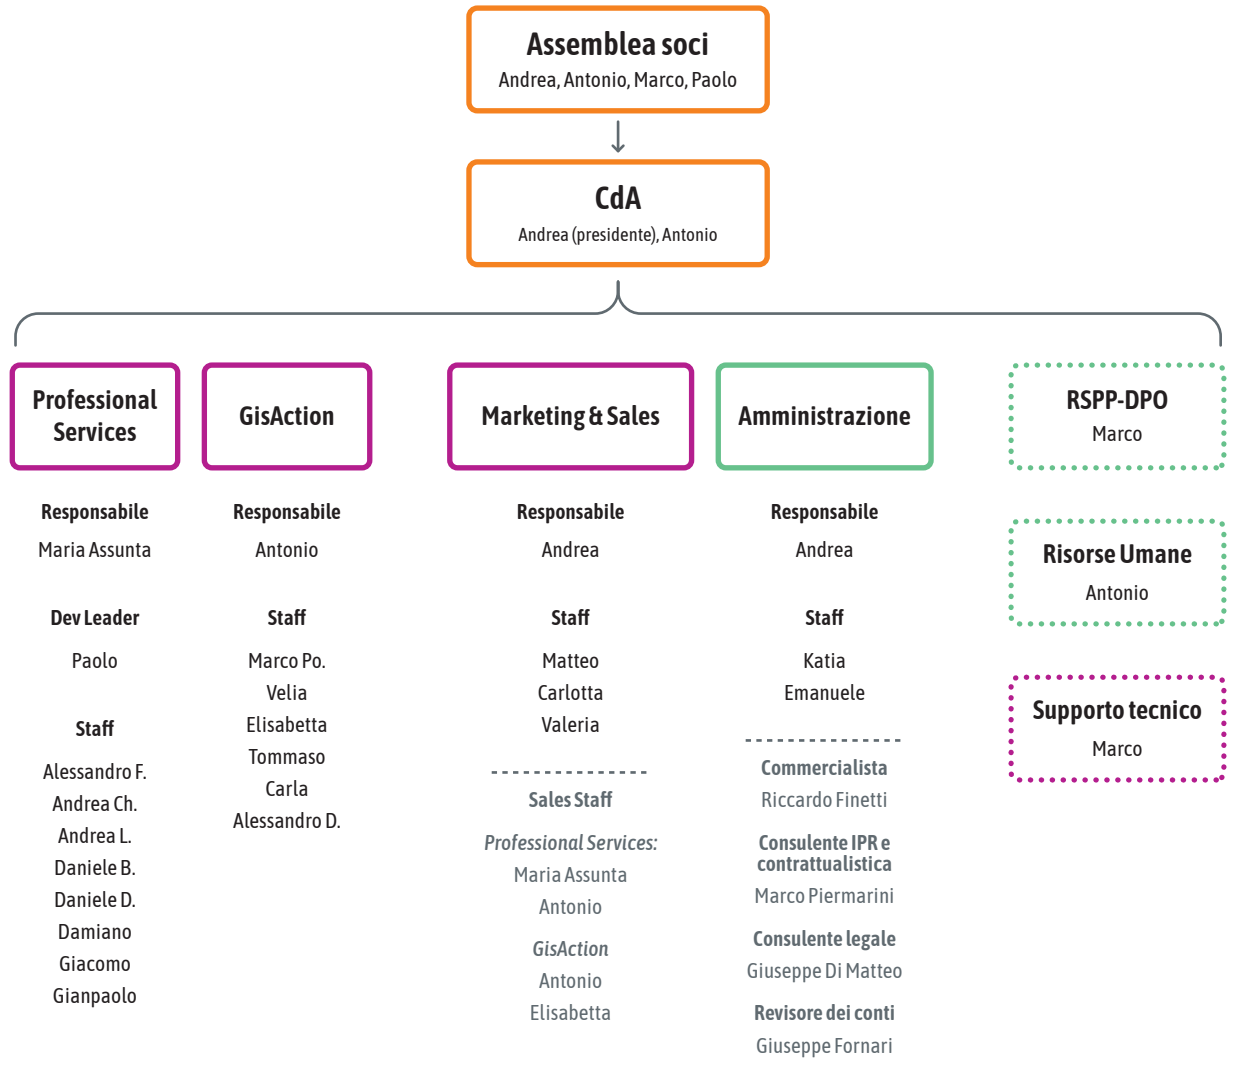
Assemblea soci
Andrea, Antonio, Marco, Paolo

CdA
Andrea (presidente), Antonio

Professional Services

Responsabile
Maria Assunta

Dev Leader
Paolo

Staff
Alessandro F.
Andrea Ch.
Andrea L.
Daniele B.
Daniele D.
Damiano
Giacomo
Gianpaolo

GisAction

Responsabile
Antonio

Staff
Marco Po.
Velia
Elisabetta
Tommaso
Carla
Alessandro D.

Marketing & Sales

Responsabile
Andrea

Staff
Matteo
Carlotta
Valeria

Sales Staff
Professional Services:
Maria Assunta
Antonio
GisAction
Antonio
Elisabetta

Amministrazione

Responsabile
Andrea

Staff
Katia
Emanuele

Commercialista
Riccardo Finetti
Consulente IPR e contrattualistica
Marco Piermarini
Consulente legale
Giuseppe Di Matteo
Revisore dei conti
Giuseppe Fornari

RSPP-DPO
Marco

Risorse Umane
Antonio

Supporto tecnico
Marco